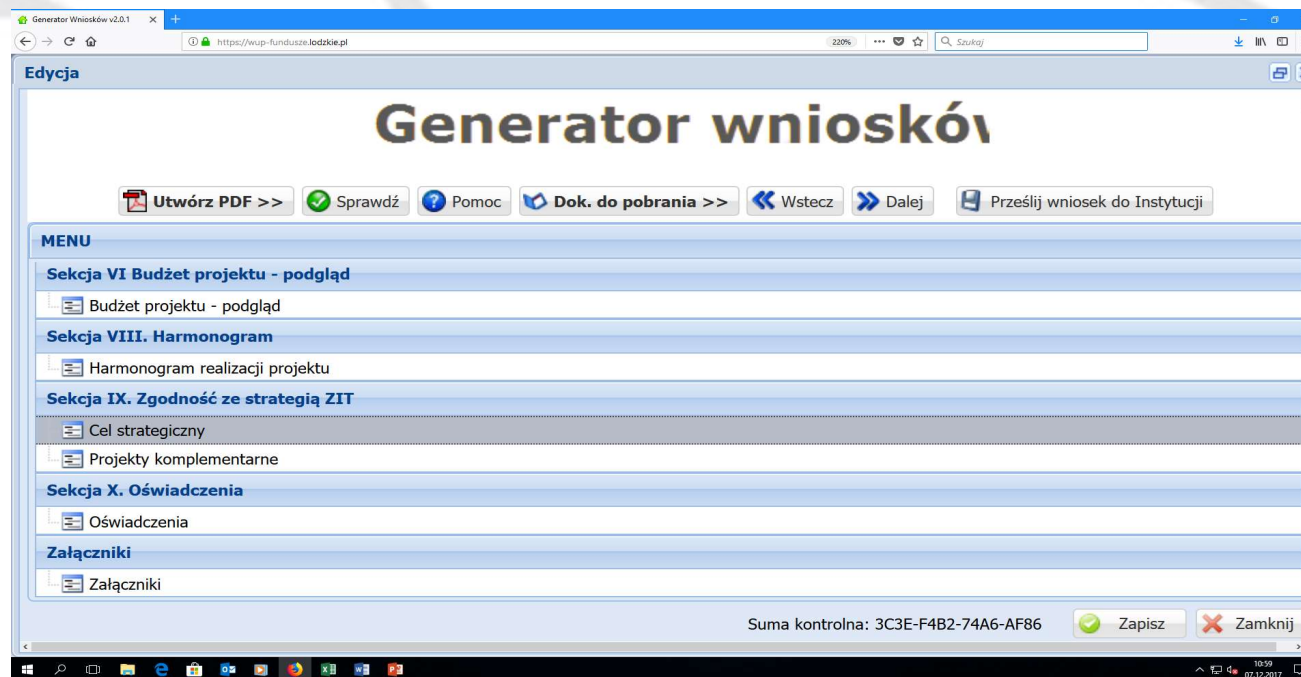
Generator Wniosków v2.0.1

https://wup-fundusze.lodzkie.pl

220%

Szukaj

Edycja

Generator wniosków

Utwórz PDF >>  Sprawdź  Pomoc  Dok. do pobrania >>  Wstecz  Dalej  Prześlij wniosek do Instytucji

MENU

Sekcja VI Budżet projektu - podgląd

Budżet projektu - podgląd

Sekcja VIII. Harmonogram

Harmonogram realizacji projektu

Sekcja IX. Zgodność ze strategią ZIT

Cel strategiczny

Projekty komplementarne

Sekcja X. Oświadczenia

Oświadczenia

Załączniki

Załączniki

Suma kontrolna: 3C3E-F4B2-74A6-AF86  Zapisz  Zamknij

10:59
07.12.2017